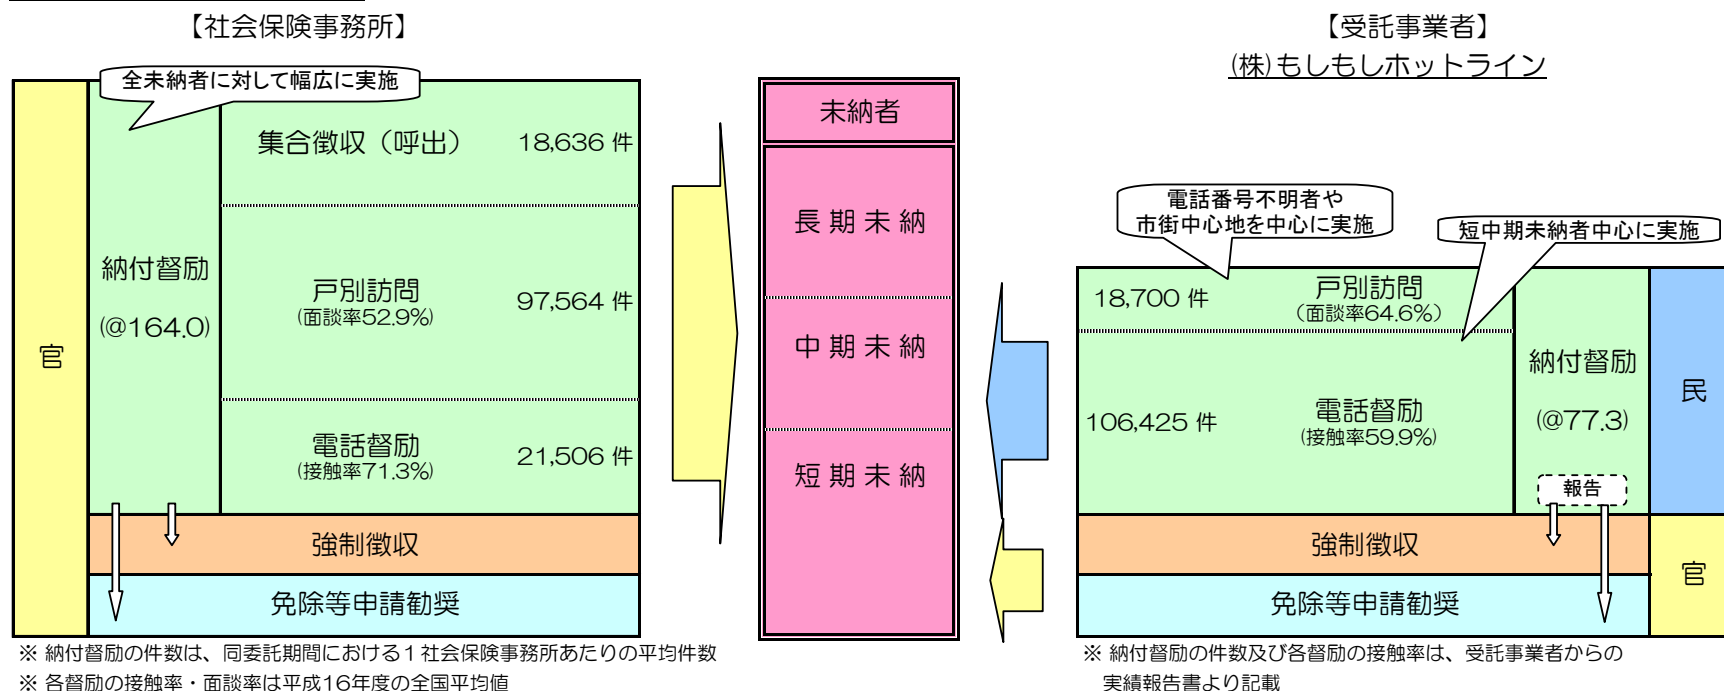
【社会保険事務所】

全未納者に対して幅広に実施

官

納付督励

(@164.0)

集合徴収（呼出） 18,636 件

戸別訪問
(面談率52.9%) 97,564 件

電話督励
(接触率71.3%) 21,506 件

強制徴収

免除等申請勧奨

※ 納付督励の件数は、同委託期間における１社会保険事務所あたりの平均件数
※ 各督励の接触率・面談率は平成16年度の全国平均値

未納者

長期未納

中期未納

短期未納

【受託事業者】
(株)もしもしホットライン

電話番号不明者や
市街中心地を中心に実施

短中期未納者中心に実施

18,700 件 戸別訪問
(面談率64.6%)

106,425 件 電話督励
(接触率59.9%)

納付督励

(@77.3)

報告

民

強制徴収

免除等申請勧奨

官

※ 納付督励の件数及び各督励の接触率は、受託事業者からの実績報告書より記載